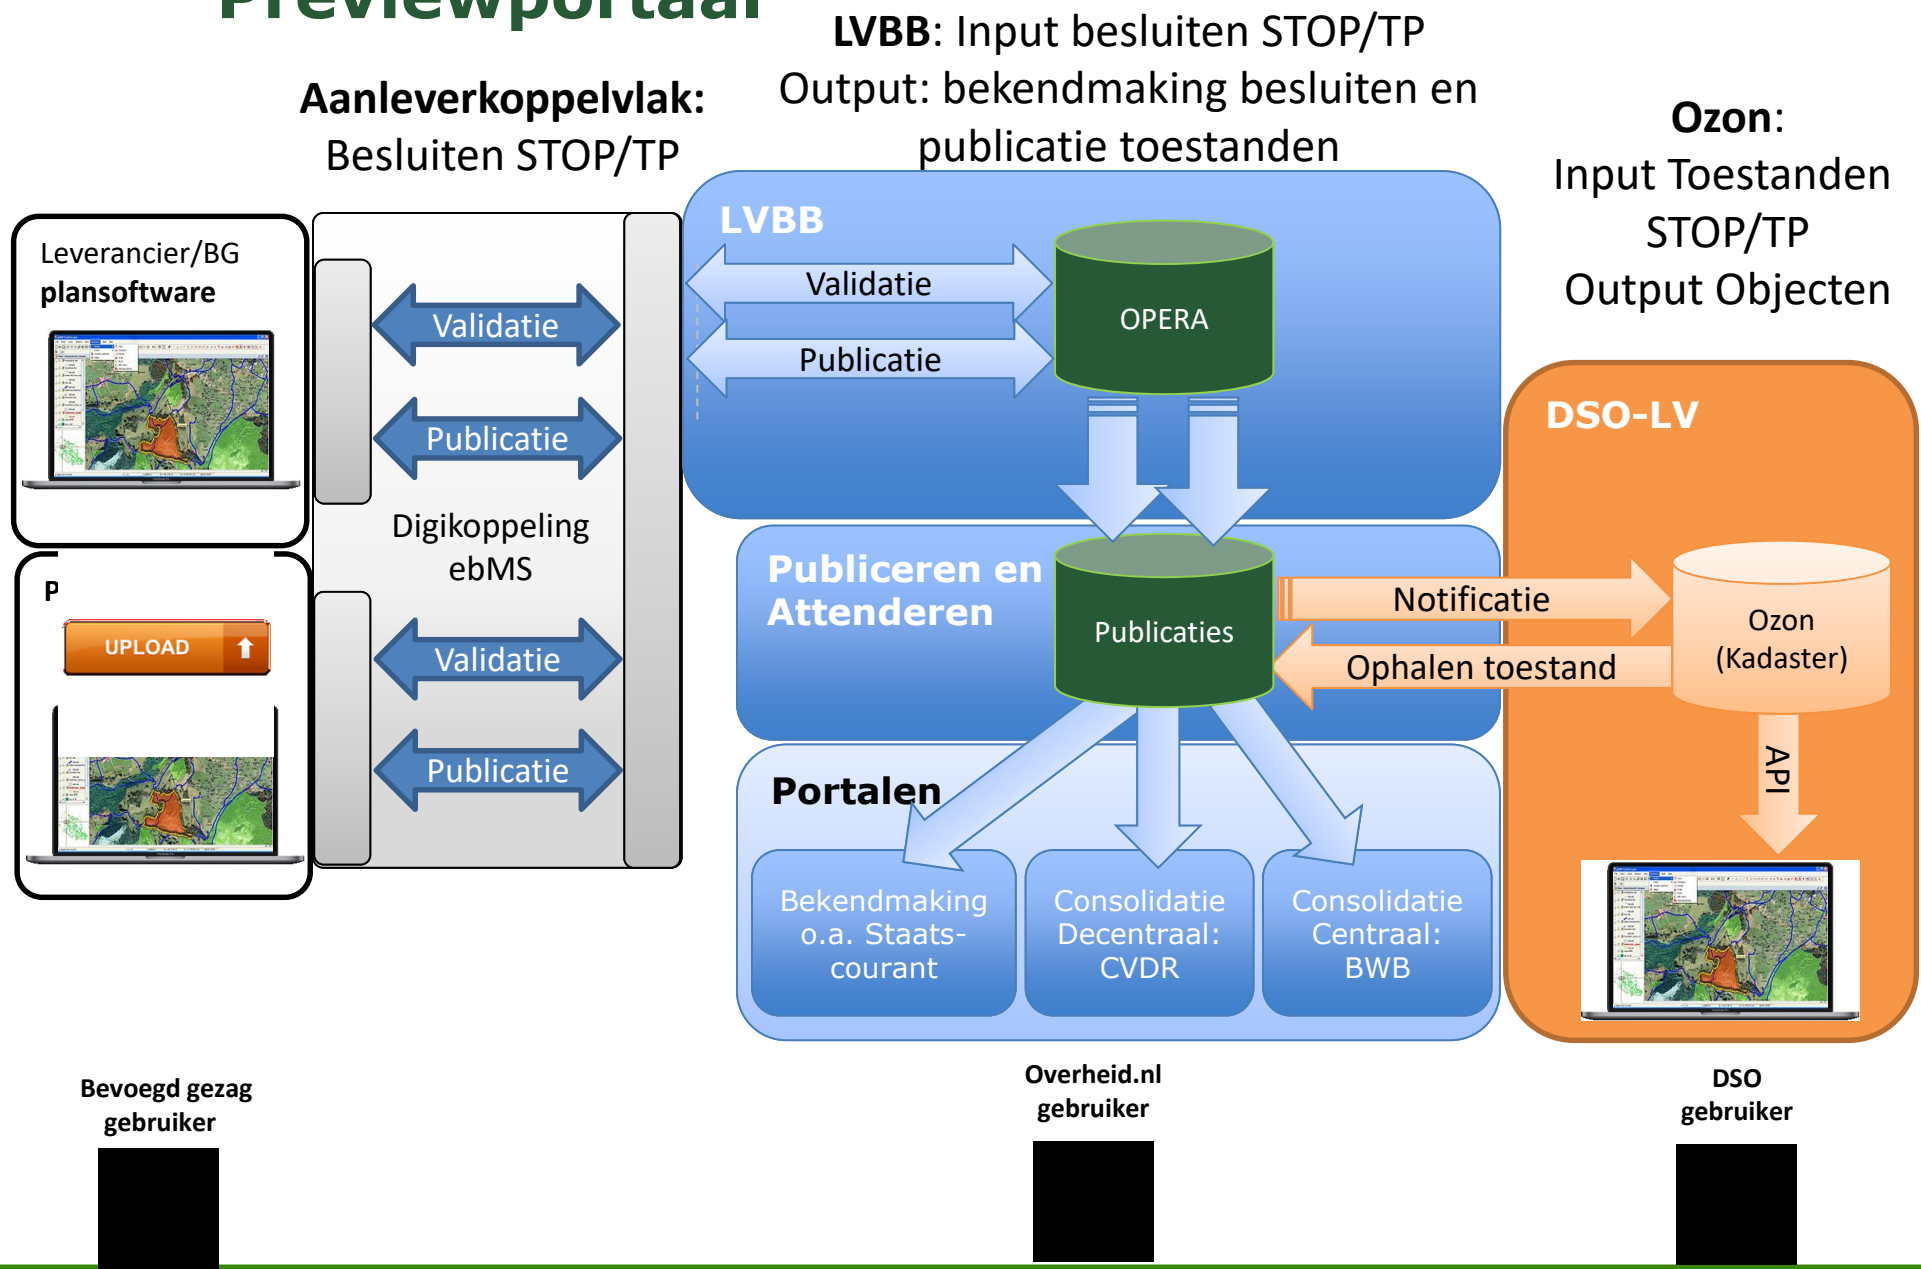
Previewportaal

Aanleverkoppelvlak: Besluiten STOP/TP

LVBB: Input besluiten STOP/TP
Output: bekendmaking besluiten en publicatie toestanden

Ozon:
Input Toestanden STOP/TP
Output Objecten

Leverancier/BG
plansoftware

P

UPLOAD

Validatie

Publicatie

Digikoppeling ebMS

Validatie

Publicatie

LVBB

Validatie

Publicatie

OPERA

Publiceren en Attenderen

Publicaties

Notificatie

Ophalen toestand

DSO-LV

Ozon (Kadaster)

API

Portalen

Bekendmaking o.a. Staats-courant

Consolidatie Decentraal: CVDR

Consolidatie Centraal: BWB

Bevoegd gezag gebruiker

Overheid.nl gebruiker

DSO gebruiker